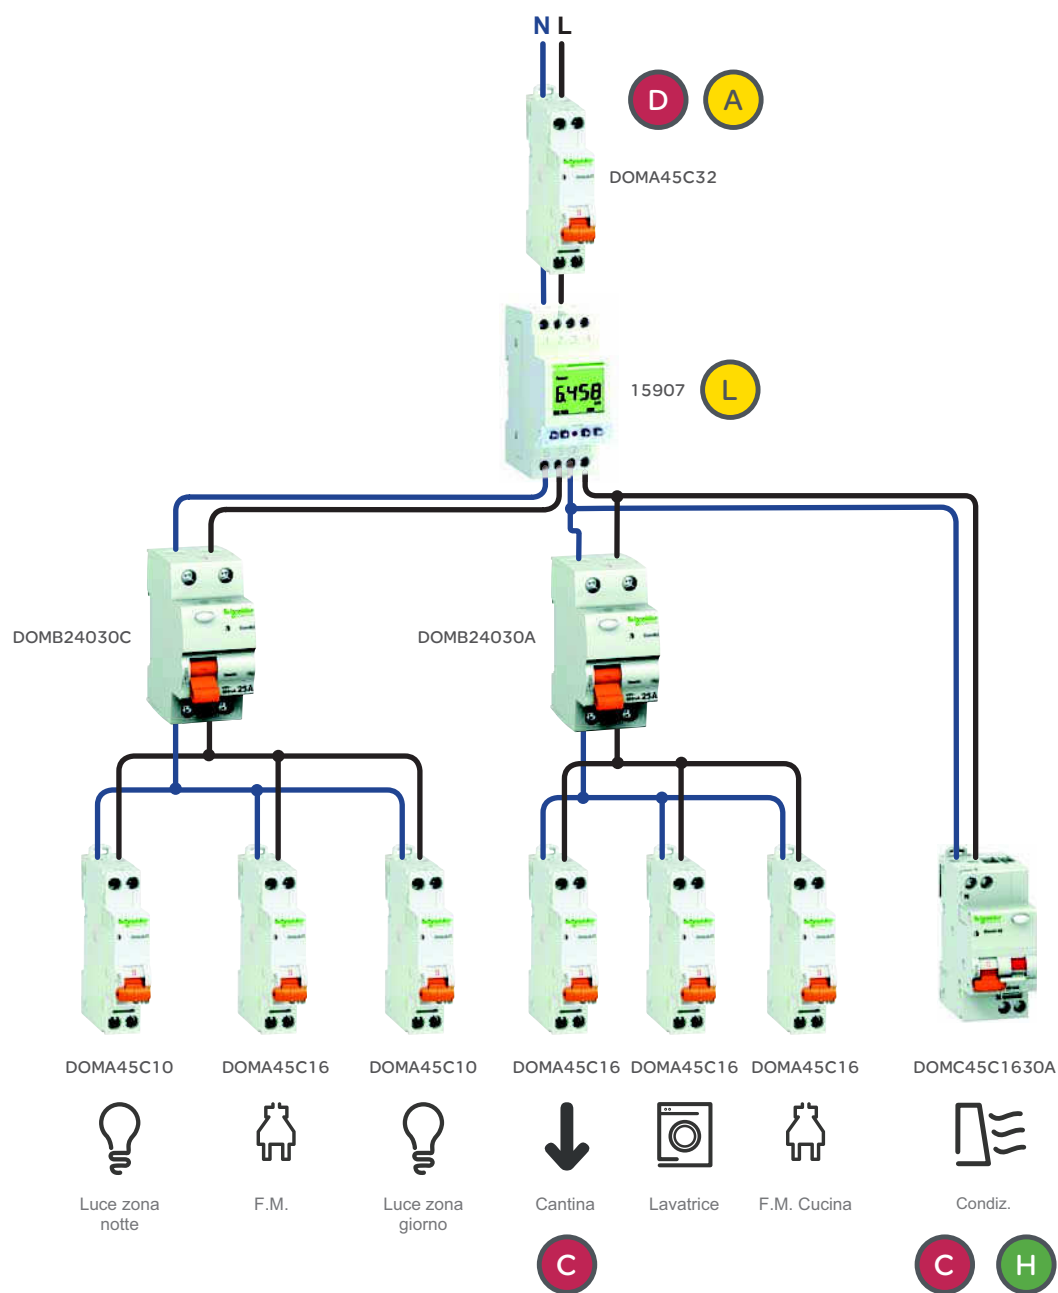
N L

D A

DOMA45C32

6458

15907 L

DOMB24030C

DOMB24030A

DOMA45C10 DOMA45C16 DOMA45C10 DOMA45C16 DOMA45C16 DOMA45C16 DOMC45C1630A

Luce zona notte

F.M.

Luce zona giorno

Cantina

Lavatrice

F.M. Cucina

Condiz.

C

C H